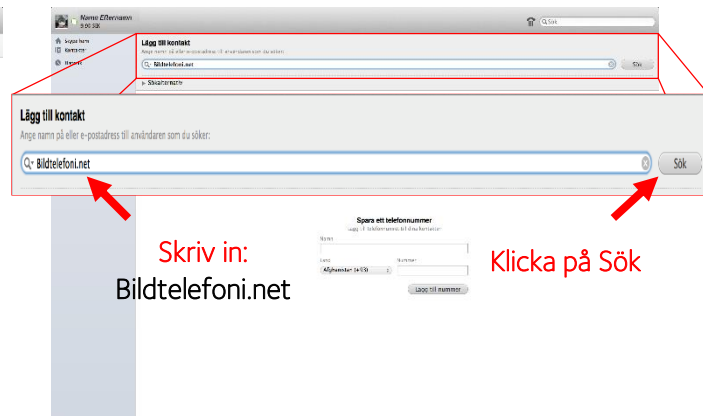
Namn Efternamn
0,00 SEK

Q Sök

Skype hem
Kontakter
Recent

Lägg till kontakt
Ange namn på eller e-postadress till användaren som du söker:
Bildtelefoni.net
Sök

Lägg till kontakt
Ange namn på eller e-postadress till användaren som du söker:
Bildtelefoni.net
Sök

Spara ett telefonnummer
Lägg till telefonnummer till dina kontakter
Namn
Land
Afghanistan (+93)
Nummer
Lägg till nummer

Skriv in:
Bildtelefoni.net

Klicka på Sök